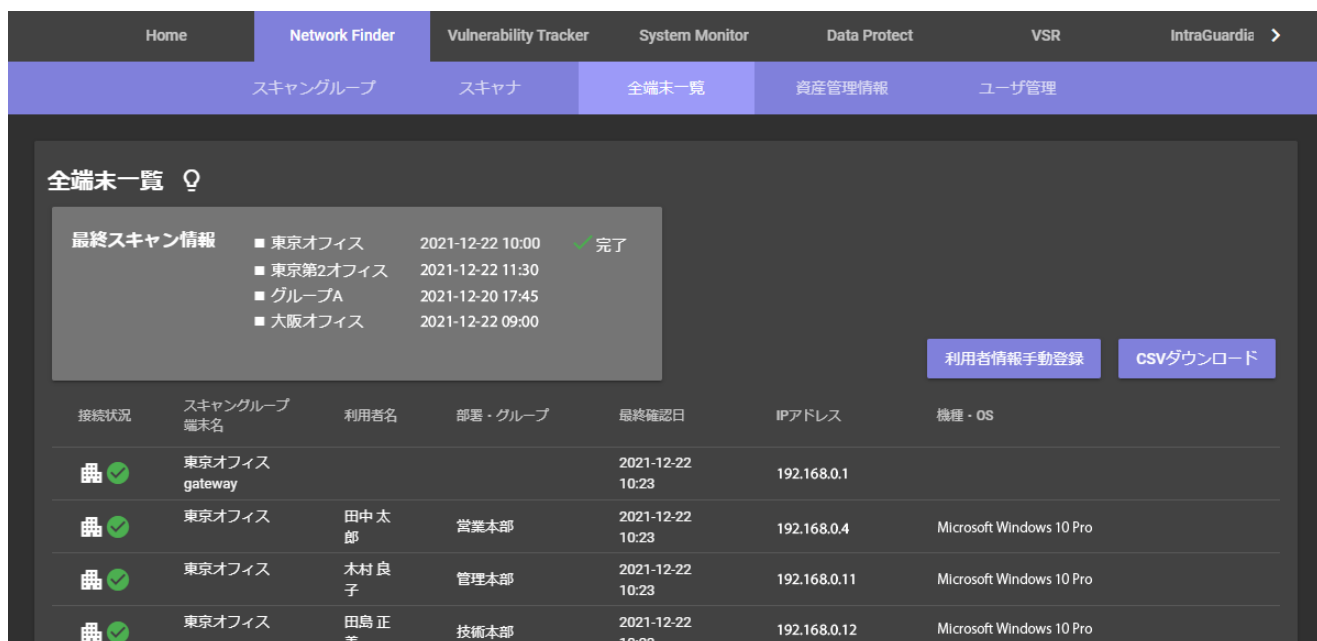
Home Network Finder Vulnerability Tracker System Monitor Data Protect VSR IntraGuardia

スキャングループ スキャナ 全端末一覧 資産管理情報 ユーザ管理

全端末一覧

最終スキャン情報
■ 東京オフィス 2021-12-22 10:00 完了
■ 東京第2オフィス 2021-12-22 11:30
■ グループA 2021-12-20 17:45
■ 大阪オフィス 2021-12-22 09:00

利用者情報手動登録 CSVダウンロード

| 接続状況 | スキャングループ 端末名 | 利用者名 | 部署・グループ | 最終確認日 | IPアドレス | 機種・OS |
|---|---|---|---|---|---|---|
| | 東京オフィス gateway | | | 2021-12-22 10:23 | 192.168.0.1 | |
| | 東京オフィス | 田中 太郎 | 営業本部 | 2021-12-22 10:23 | 192.168.0.4 | Microsoft Windows 10 Pro |
| | 東京オフィス | 木村 良子 | 管理本部 | 2021-12-22 10:23 | 192.168.0.11 | Microsoft Windows 10 Pro |
| | 東京オフィス | 田島 正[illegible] | 技術本部 | 2021-12-22 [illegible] | 192.168.0.12 | Microsoft Windows 10 Pro |